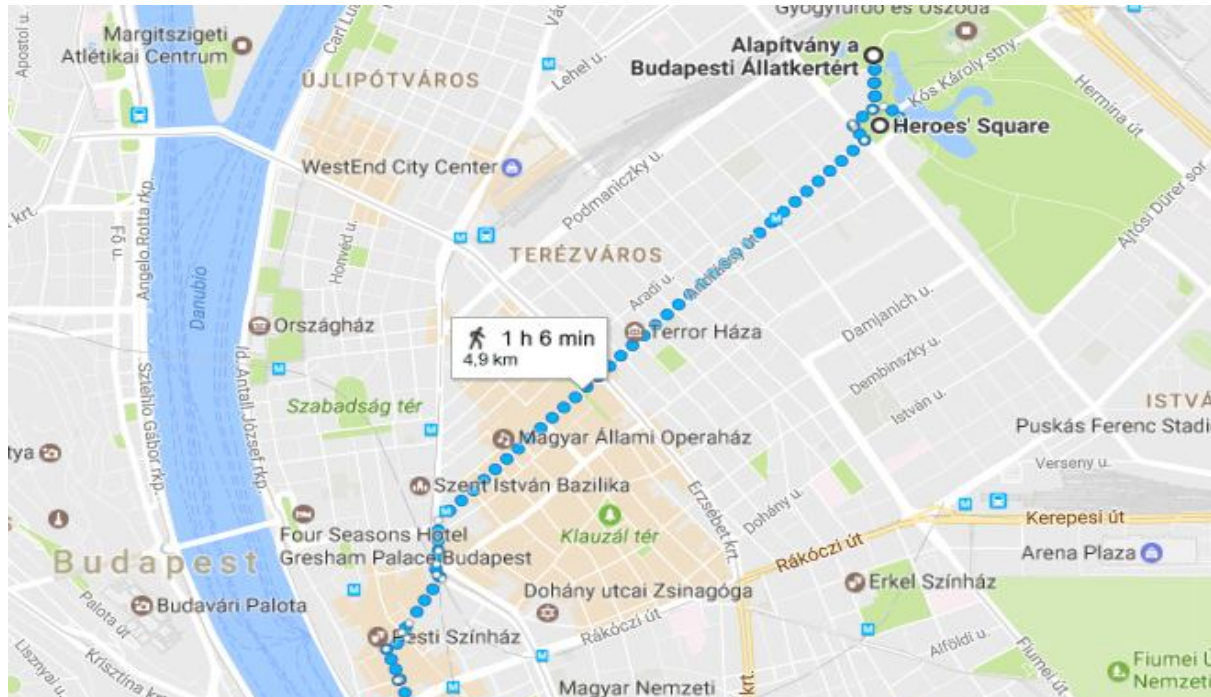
Gyógyfürdő és Uszoda
Apostol u.
Margitszigeti Atlétikai Centrum
Carl Lutz
Váci
Lehel u.
Alapítvány a Budapesti Állatkertért
Kós Károly stny.
Hermina út
Heroes' Square
ÚJLIPÓTVÁROS
WestEnd City Center
Podmaniczky u.
Ajtósi Dürer sor
krt.
Angelo Rotta rkp.
Fő u.
Danubio
Honvéd u.
TERÉZVÁROS
Aradi u.
Andrássy út
Országház
1 h 6 min
4,9 km
Terror Háza
Damjanich u.
Dembinszky u.
ISTVÁ
Széchenyi rkp.
Id. Antall József rkp.
Szabadság tér
István u.
Puskás Ferenc Stadi
Verseny u.
tya
Magyar Állami Operaház
Szent István Bazilika
Erzsébet krt.
Dohány u.
Kerepesi út
Four Seasons Hotel Gresham Palace Budapest
Klauzál tér
Arena Plaza
Budapest
Rákóczi út
Erkel Színház
Dohány utcai Zsinagóga
Palota út
Budavári Palota
Rákóczi út
Alföldi u.
Fiumei út
Lisznyai u.
Krisztina krt.
Pesti Színház
Magyar Nemzeti
krt.
Fiumei Nemzeti